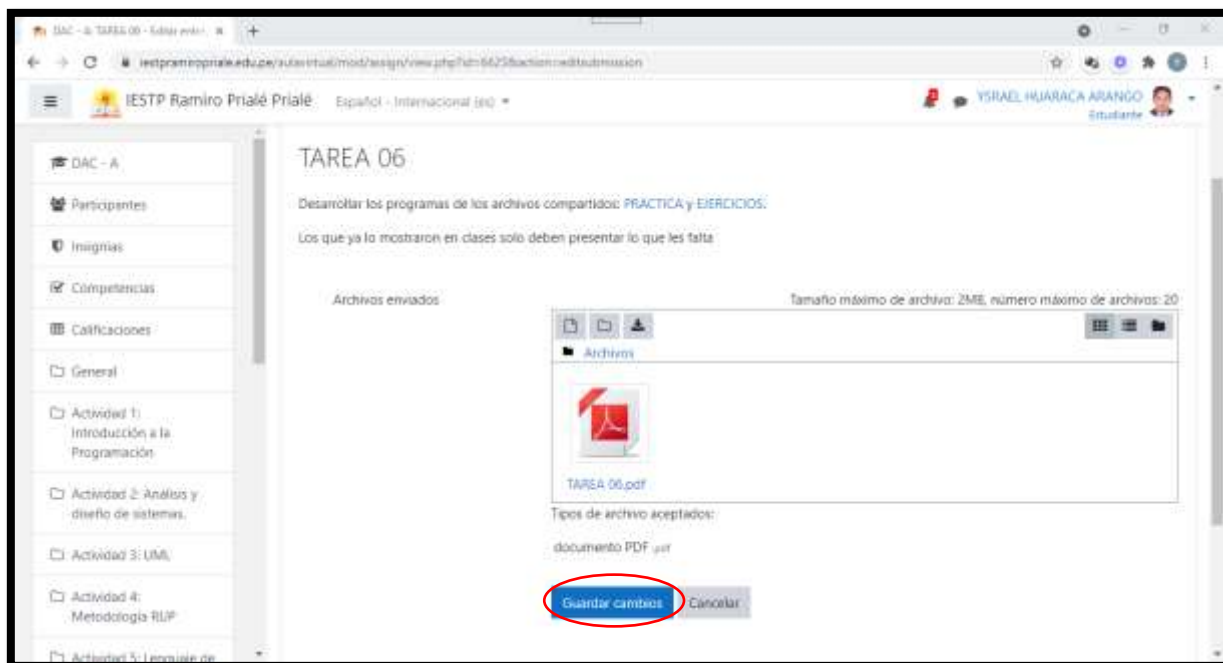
DAC - A: TAREA 06 - Editar envío

iestpramiroprialé.edu.pe/aulavirtual/mod/assign/view.php?id=6625&action=editsubmission

IESTP Ramiro Prialé Prialé Español - Internacional (es)

YSRAEL HUARACA ARANGO
Estudiante

DAC - A

Participantes

Insignias

Competencias

Calificaciones

General

Actividad 1: Introducción a la Programación

Actividad 2: Análisis y diseño de sistemas.

Actividad 3: UML

Actividad 4: Metodología RUP

Actividad 5: Lenguaje de

TAREA 06

Desarrollar los programas de los archivos compartidos: PRACTICA y EJERCICIOS.

Los que ya lo mostraron en clases solo deben presentar lo que les falta

Archivos enviados

Tamaño máximo de archivo: 2MB, número máximo de archivos: 20

Archivos

TAREA 06.pdf

Tipos de archivo aceptados:

documento PDF .pdf

Guardar cambios

Cancelar